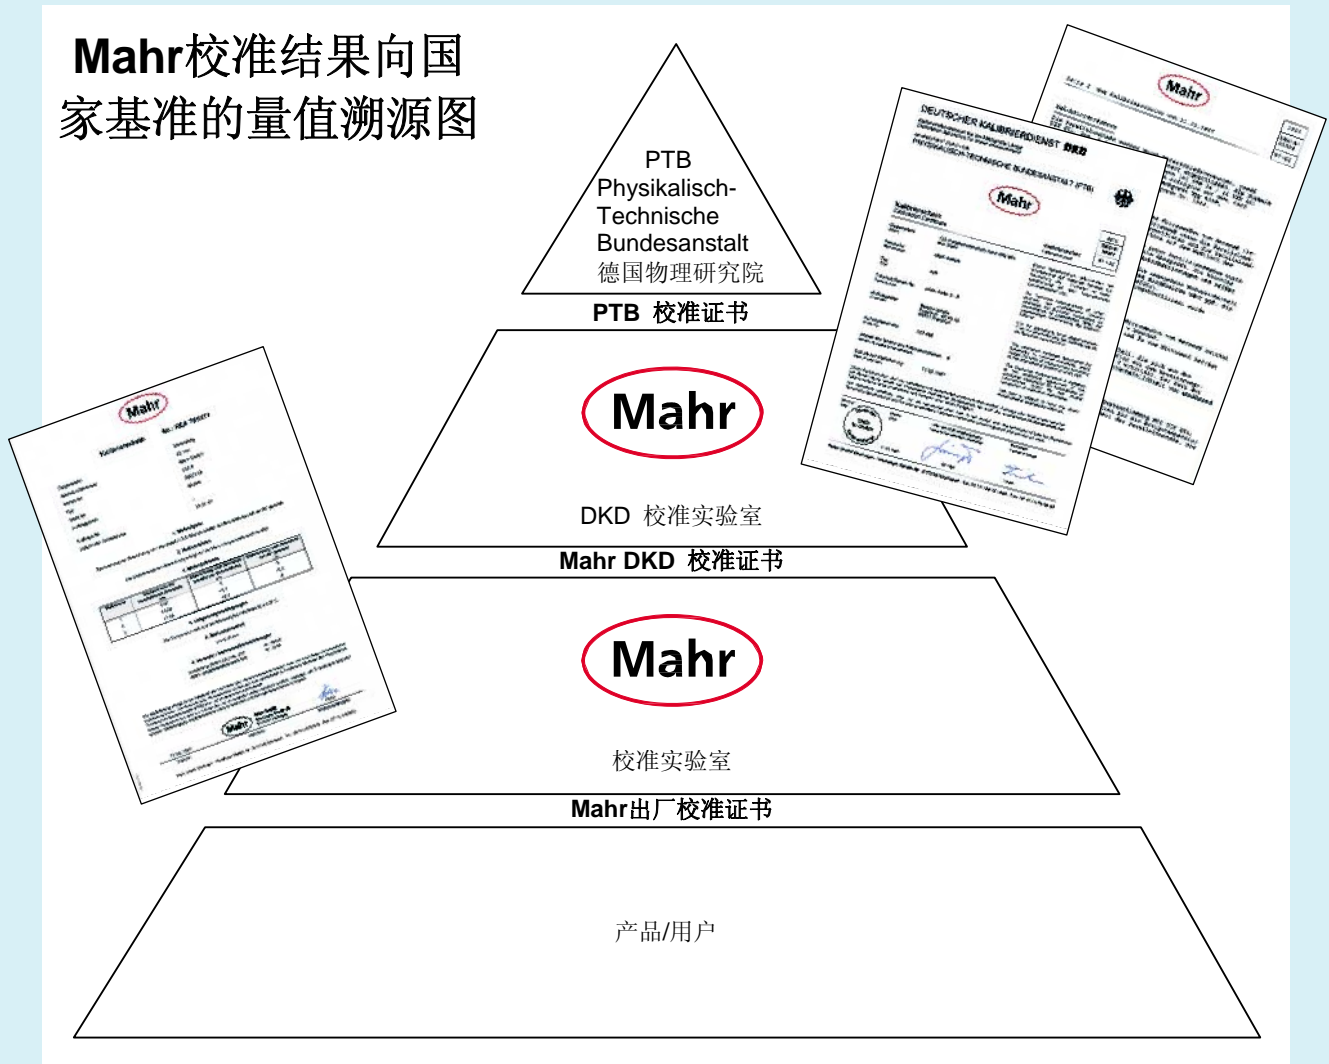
Mahr校准结果向国家基准的量值溯源图

PTB
Physikalisch-
Technische
Bundesanstalt
德国物理研究院

PTB 校准证书

Mahr

DKD 校准实验室

Mahr DKD 校准证书

Mahr

校准实验室

Mahr出厂校准证书

产品/用户

Mahr

DEUTSCHER KALIBRIERDIENST DKD

PHYSIKALISCH-TECHNISCHE BUNDESANSTALT (PTB)

Mahr

Mahr

Mahr